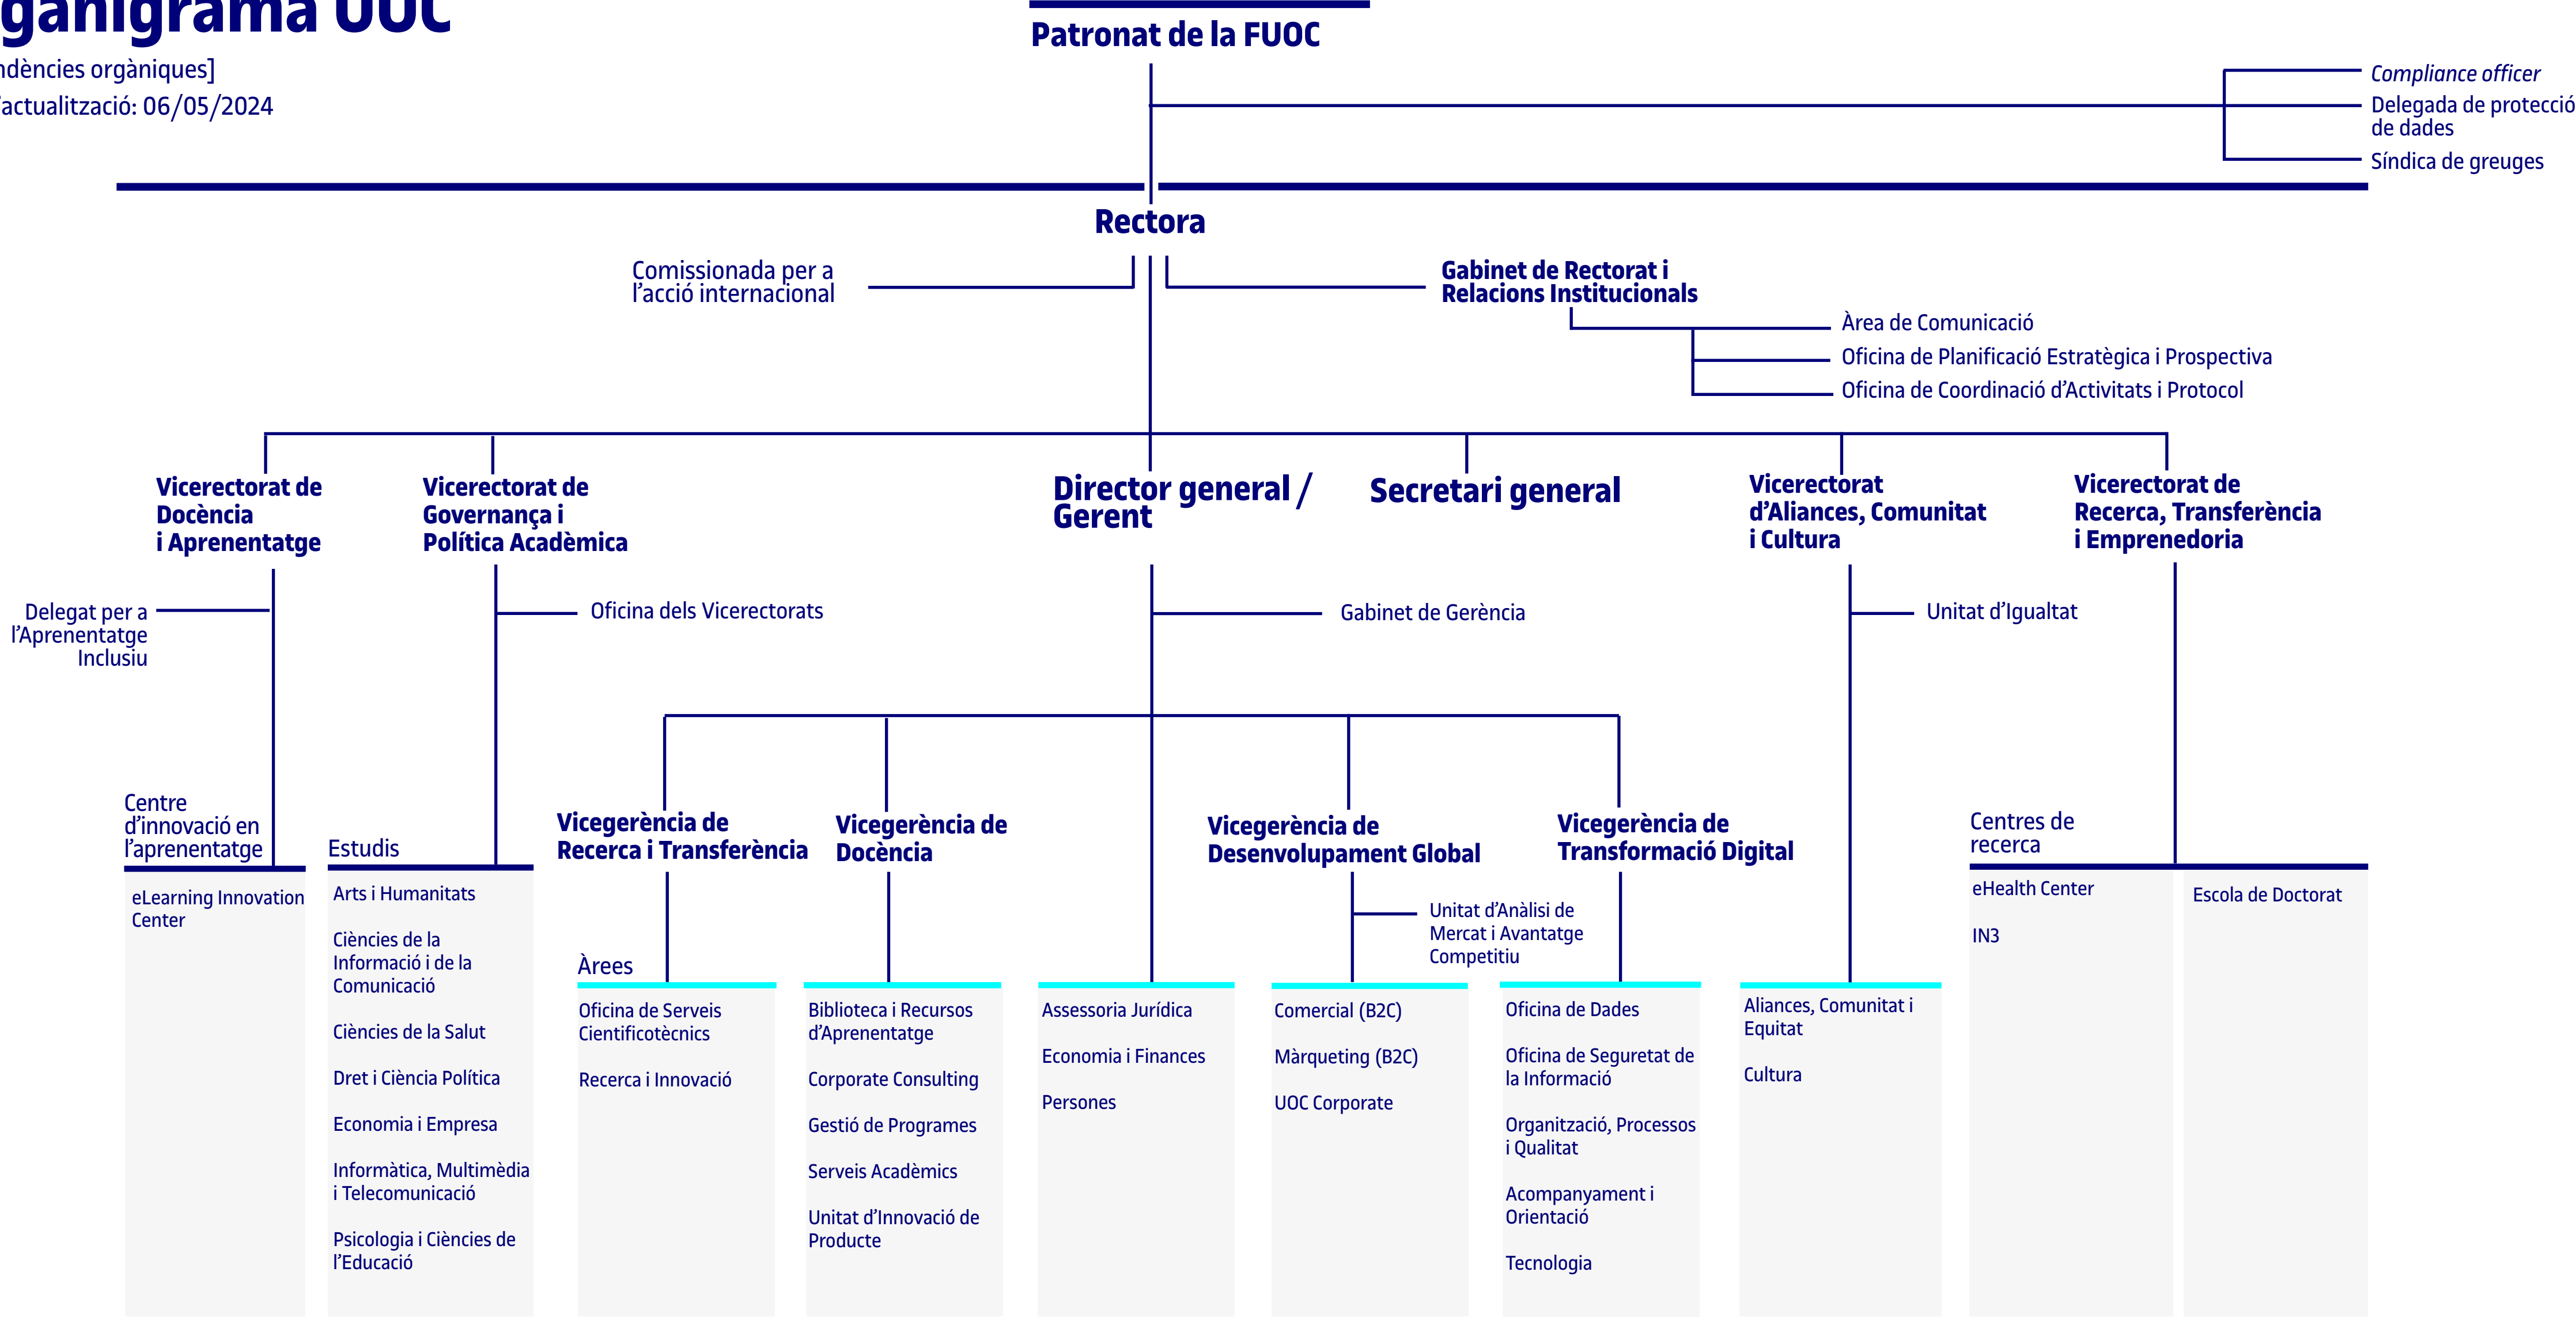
ganigrama UOC
ndències orgàniques]
'actualització: 06/05/2024

Patronat de la FUOC

Compliance officer
Delegada de protecció de dades
Síndica de greuges

Rectora

Comissionada per a l'acció internacional

Gabinet de Rectorat i Relacions Institucionals
Àrea de Comunicació
Oficina de Planificació Estratègica i Prospectiva
Oficina de Coordinació d'Activitats i Protocol

Vicerectorat de Docència i Aprenentatge
Delegat per a l'Aprenentatge Inclusiu
Centre d'innovació en l'aprenentatge
eLearning Innovation Center

Vicerectorat de Governança i Política Acadèmica
Oficina dels Vicerectorats
Estudis
Arts i Humanitats
Ciències de la Informació i de la Comunicació
Ciències de la Salut
Dret i Ciència Política
Economia i Empresa
Informàtica, Multimèdia i Telecomunicació
Psicologia i Ciències de l'Educació

Director general / Gerent
Gabinet de Gerència

Vicegerència de Recerca i Transferència
Àrees
Oficina de Serveis Cientificotècnics
Recerca i Innovació

Vicegerència de Docència
Biblioteca i Recursos d'Aprenentatge
Corporate Consulting
Gestió de Programes
Serveis Acadèmics
Unitat d'Innovació de Producte

Assessoria Jurídica
Economia i Finances
Persones

Vicegerència de Desenvolupament Global
Unitat d'Anàlisi de Mercat i Avantatge Competitiu
Comercial (B2C)
Màrqueting (B2C)
UOC Corporate

Vicegerència de Transformació Digital
Oficina de Dades
Oficina de Seguretat de la Informació
Organització, Processos i Qualitat
Acompanyament i Orientació
Tecnologia

Secretari general

Vicerectorat d'Aliances, Comunitat i Cultura
Unitat d'Igualtat
Aliances, Comunitat i Equitat
Cultura

Vicerectorat de Recerca, Transferència i Emprenedoria
Centres de recerca
eHealth Center
IN3
Escola de Doctorat